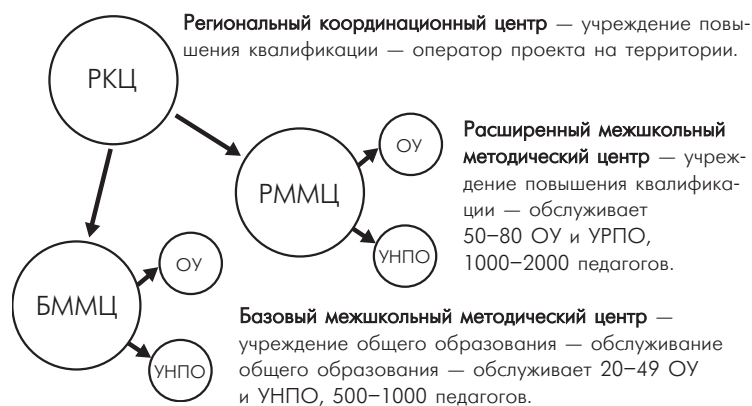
Региональный координационный центр — учреждение повышения квалификации — оператор проекта на территории.

РКЦ

Расширенный межшкольный методический центр — учреждение повышения квалификации — обслуживает 50–80 ОУ и УРПО, 1000–2000 педагогов.

ОУ

РММЦ

УНПО

ОУ

БММЦ

УНПО

Базовый межшкольный методический центр — учреждение общего образования — обслуживание общего образования — обслуживает 20–49 ОУ и УНПО, 500–1000 педагогов.